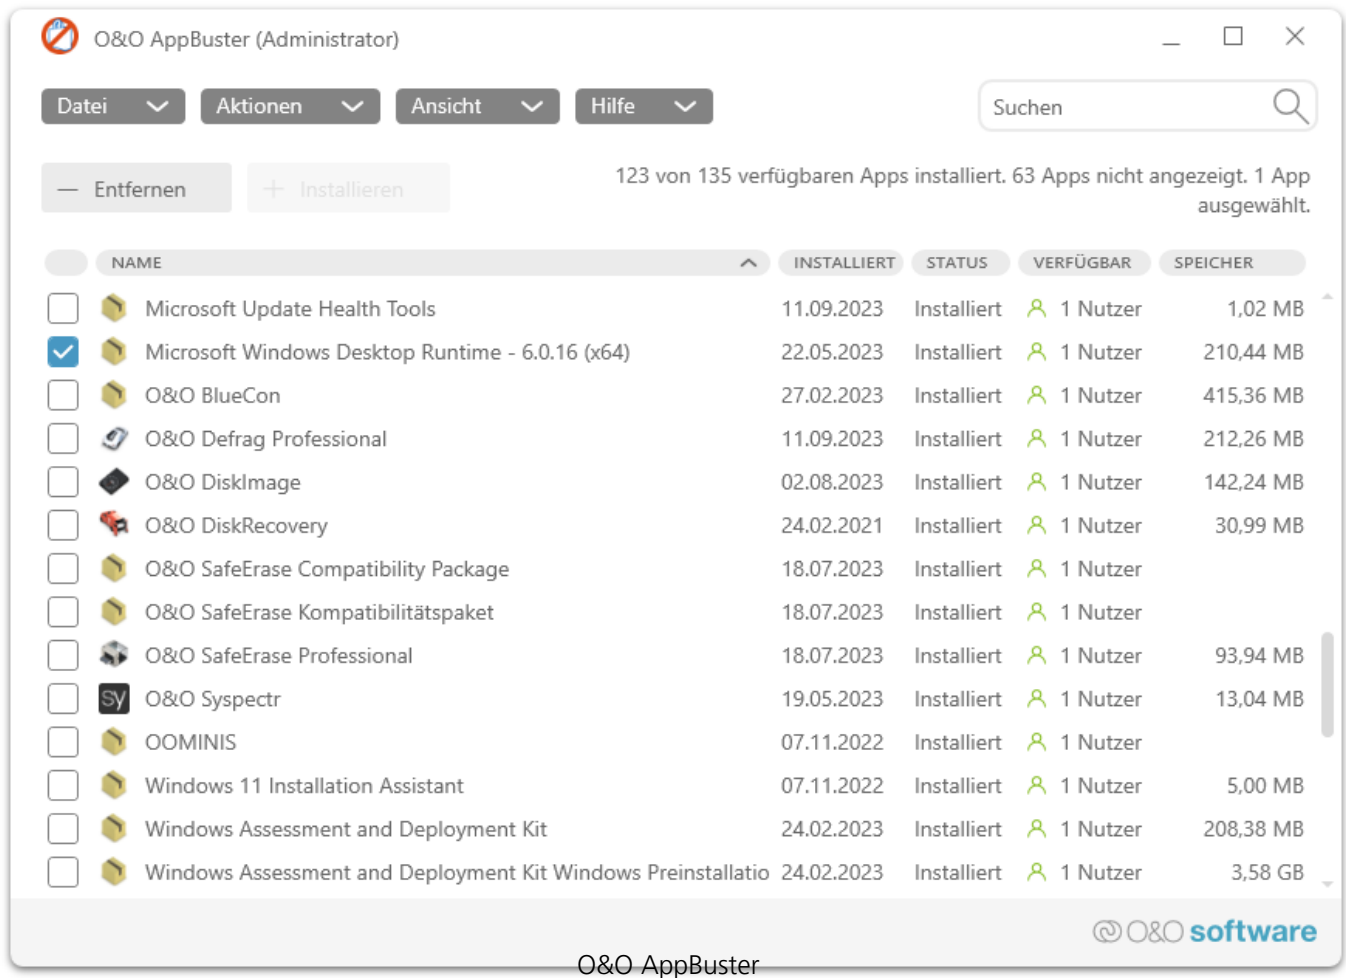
O&O AppBuster (Administrator)

Datei Aktionen Ansicht Hilfe

Suchen

— Entfernen + Installieren

123 von 135 verfügbaren Apps installiert. 63 Apps nicht angezeigt. 1 App ausgewählt.

| | NAME | INSTALLIERT | STATUS | VERFÜGBAR | SPEICHER |
|---|---|---|---|---|---|
| | Microsoft Update Health Tools | 11.09.2023 | Installiert | 1 Nutzer | 1,02 MB |
| | Microsoft Windows Desktop Runtime - 6.0.16 (x64) | 22.05.2023 | Installiert | 1 Nutzer | 210,44 MB |
| | O&O BlueCon | 27.02.2023 | Installiert | 1 Nutzer | 415,36 MB |
| | O&O Defrag Professional | 11.09.2023 | Installiert | 1 Nutzer | 212,26 MB |
| | O&O DiskImage | 02.08.2023 | Installiert | 1 Nutzer | 142,24 MB |
| | O&O DiskRecovery | 24.02.2021 | Installiert | 1 Nutzer | 30,99 MB |
| | O&O SafeErase Compatibility Package | 18.07.2023 | Installiert | 1 Nutzer | |
| | O&O SafeErase Kompatibilitätspaket | 18.07.2023 | Installiert | 1 Nutzer | |
| | O&O SafeErase Professional | 18.07.2023 | Installiert | 1 Nutzer | 93,94 MB |
| | O&O Syspectr | 19.05.2023 | Installiert | 1 Nutzer | 13,04 MB |
| | OOMINIS | 07.11.2022 | Installiert | 1 Nutzer | |
| | Windows 11 Installation Assistant | 07.11.2022 | Installiert | 1 Nutzer | 5,00 MB |
| | Windows Assessment and Deployment Kit | 24.02.2023 | Installiert | 1 Nutzer | 208,38 MB |
| | Windows Assessment and Deployment Kit Windows Preinstallatio | 24.02.2023 | Installiert | 1 Nutzer | 3,58 GB |

O&O software

O&O AppBuster